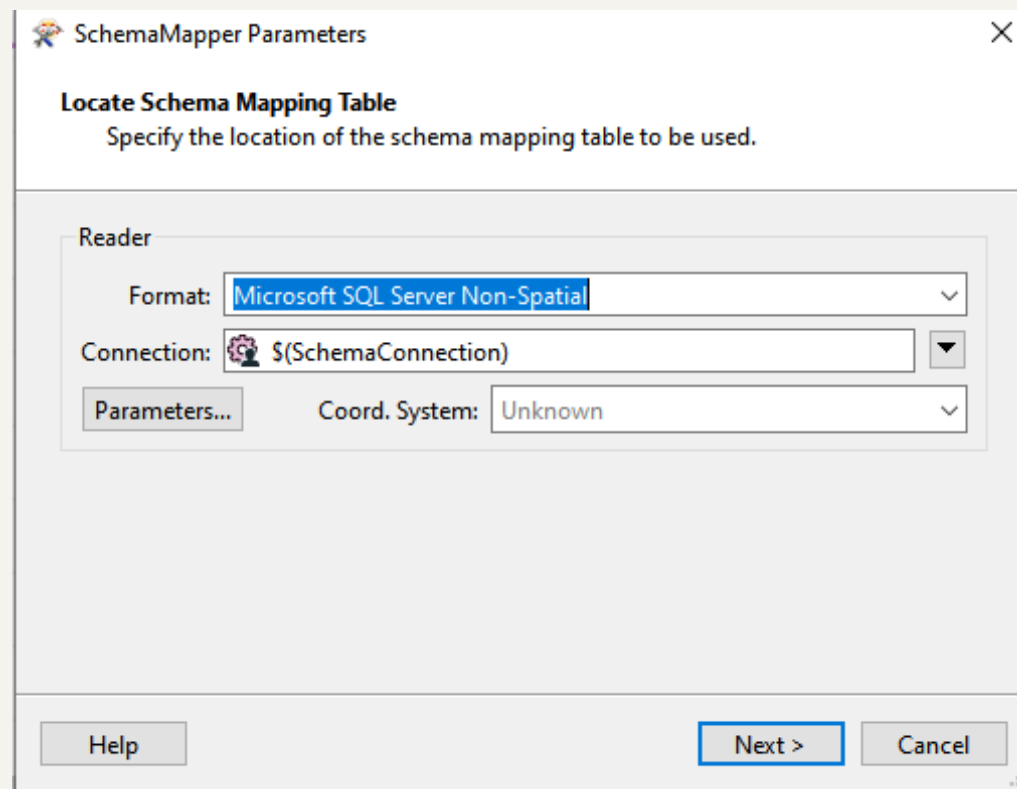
SchemaMapper Parameters

Locate Schema Mapping Table

Specify the location of the schema mapping table to be used.

Reader

Format: Microsoft SQL Server Non-Spatial

Connection: $(SchemaConnection)

Parameters...

Coord. System: Unknown

Help

Next >

Cancel